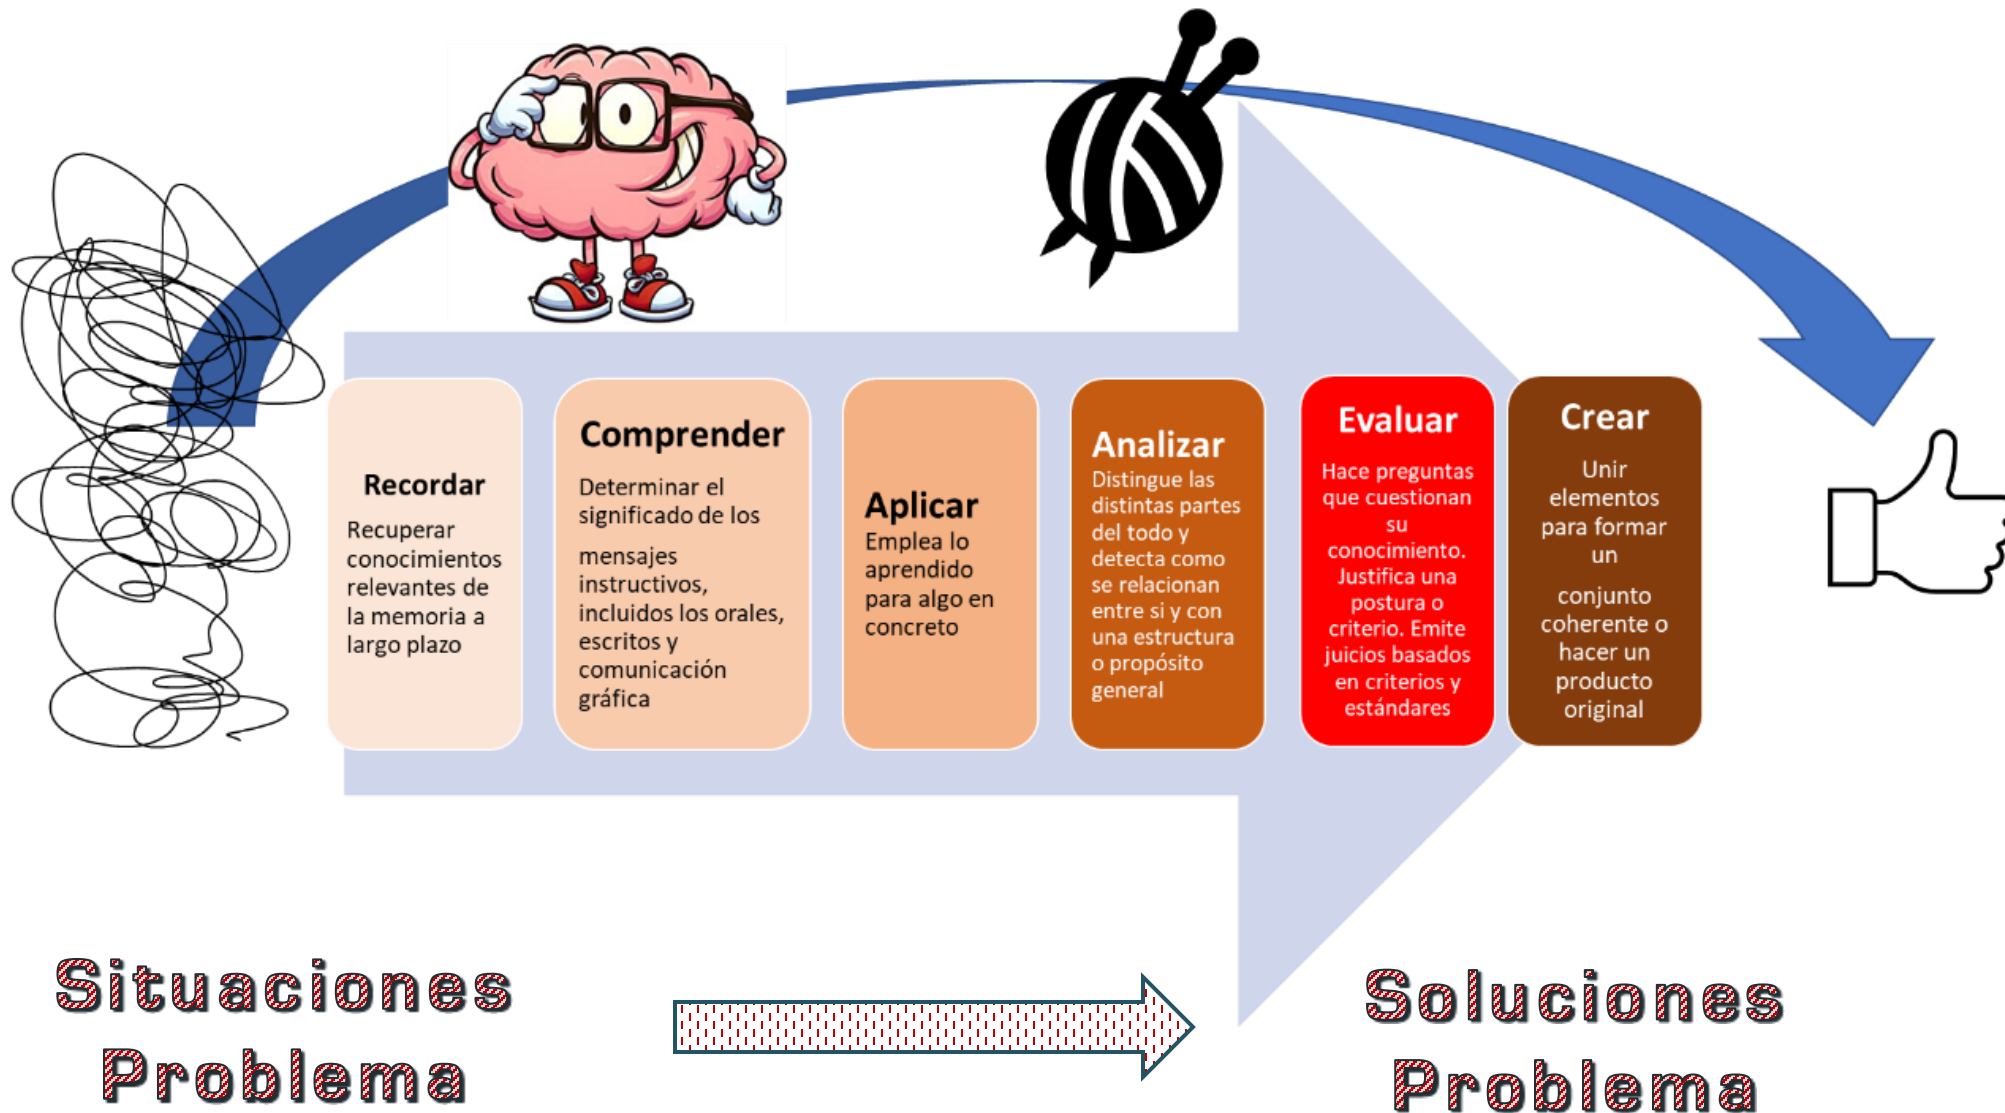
Recordar

Recuperar conocimientos relevantes de la memoria a largo plazo

Comprender

Determinar el significado de los

mensajes instructivos, incluidos los orales, escritos y comunicación gráfica

Aplicar

Emplea lo aprendido para algo en concreto

Analizar

Distingue las distintas partes del todo y detecta como se relacionan entre si y con una estructura o propósito general

Evaluar

Hace preguntas que cuestionan su conocimiento. Justifica una postura o criterio. Emite juicios basados en criterios y estándares

Crear

Unir elementos para formar un

conjunto coherente o hacer un producto original

Situaciones Problema

Soluciones Problema